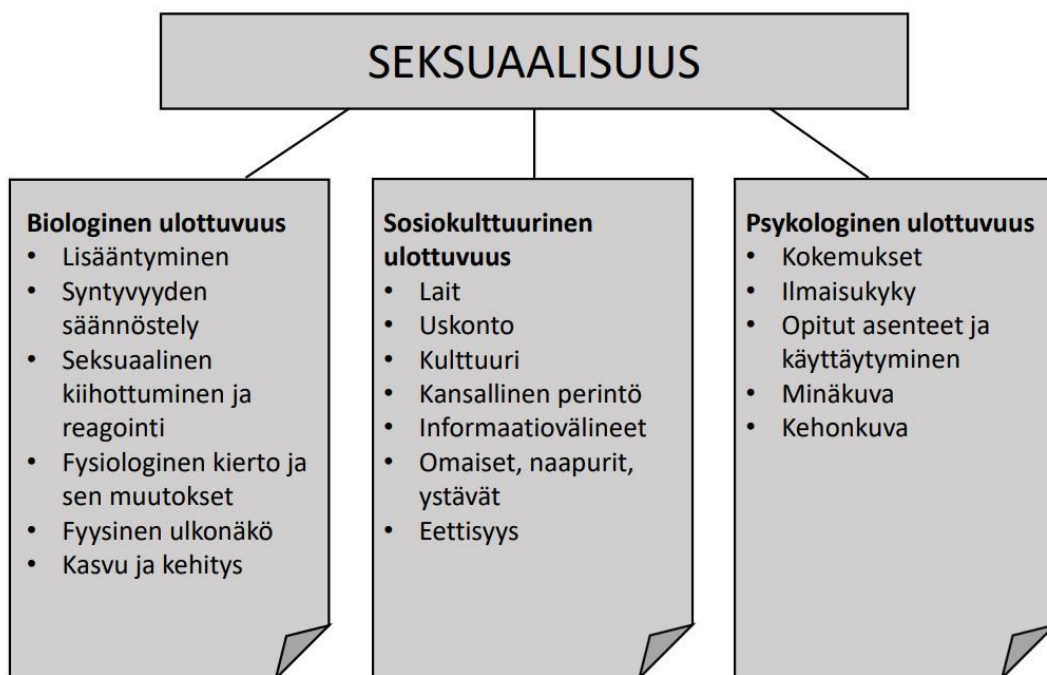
SEKSUAALISUUS

**Biologinen ulottuvuus**
- Lisääntyminen
- Syntyvyyden säännöstely
- Seksuaalinen kiihottuminen ja reagointi
- Fysiologinen kierto ja sen muutokset
- Fyysinen ulkonäkö
- Kasvu ja kehitys

**Sosiokulttuurinen ulottuvuus**
- Lait
- Uskonto
- Kulttuuri
- Kansallinen perintö
- Informaatiovälineet
- Omaiset, naapurit, ystävät
- Eettisyys

**Psykologinen ulottuvuus**
- Kokemukset
- Ilmaisukyky
- Opitut asenteet ja käyttäytyminen
- Minäkuva
- Kehonkuva